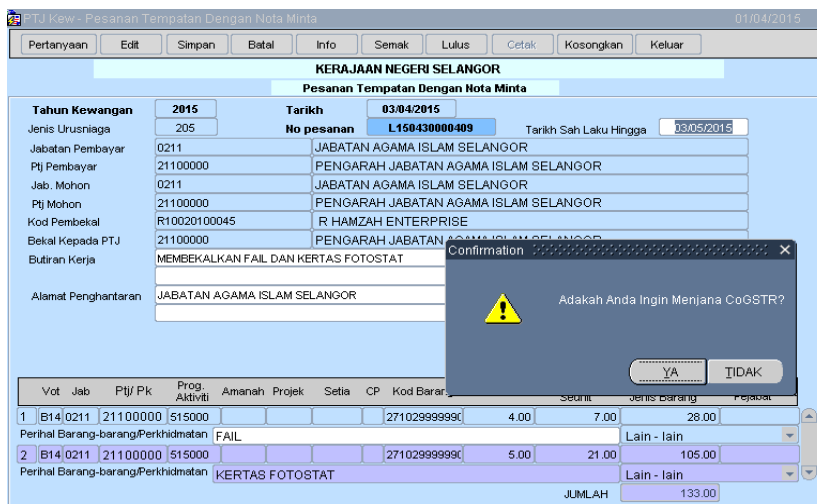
PTJ Kew - Pesanan Tempatan Dengan Nota Minta 01/04/2015

Pertanyaan Edit Simpan Batal Info Semak Lulus Cetak Kosongkan Keluar

KERAJAAN NEGERI SELANGOR

Pesanan Tempatan Dengan Nota Minta

Tahun Kewangan 2015 Tarikh 03/04/2015

Jenis Urusniaga 205 No pesanan L150430000409 Tarikh Sah Laku Hingga 03/05/2015

Jabatan Pembayar 0211 JABATAN AGAMA ISLAM SELANGOR

Ptj Pembayar 21100000 PENGARAH JABATAN AGAMA ISLAM SELANGOR

Jab. Mohon 0211 JABATAN AGAMA ISLAM SELANGOR

Ptj Mohon 21100000 PENGARAH JABATAN AGAMA ISLAM SELANGOR

Kod Pembekal R10020100045 R HAMZAH ENTERPRISE

Bekal Kepada PTJ 21100000 PENGARAH JABATAN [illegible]

Butiran Kerja MEMBEKALKAN FAIL DAN KERTAS FOTOSTAT

Alamat Penghantaran JABATAN AGAMA ISLAM SELANGOR

Confirmation

Adakah Anda Ingin Menjana CoGSTR?

YA TIDAK

Vot Jab Ptj/ Pk Prog. Aktiviti Amanah Projek Setia CP Kod Barang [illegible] Seunit Jenis Barang Pejabat

| | | | | | | | | | | | | |
|---|---|---|---|---|---|---|---|---|---|---|---|---|
| 1 | B14 | 0211 | 21100000 | 515000 | | | | | 27102999999( | 4.00 | 7.00 | 28.00 |

Perihal Barang-barang/Perkhidmatan FAIL Lain - lain

| | | | | | | | | | | | | |
|---|---|---|---|---|---|---|---|---|---|---|---|---|
| 2 | B14 | 0211 | 21100000 | 515000 | | | | | 27102999999( | 5.00 | 21.00 | 105.00 |

Perihal Barang-barang/Perkhidmatan KERTAS FOTOSTAT Lain - lain

JUMLAH 133.00